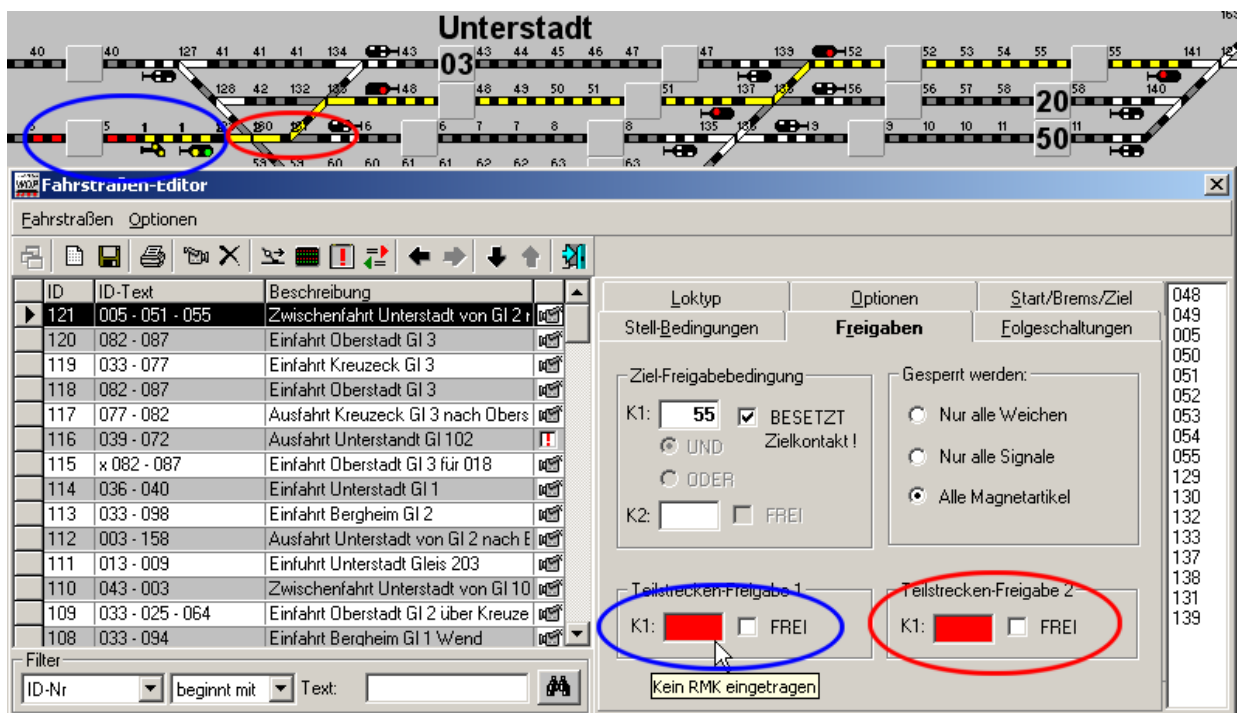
Unterstadt

40 40 127 41 41 41 134 43 03 43 44 45 46 47 47 139 52 52 53 54 55 55 141

128 42 132 48 48 49 50 51 51 137 56 56 57 58 20 58 140

5 5 1 1 130 6 6 7 7 8 8 135 9 9 10 10 11 50 11

53 53 60 60 61 61 62 62 63 63

Fahrstraßen-Editor

Fahrstraßen Optionen

| ID | ID-Text | Beschreibung |
|---|---|---|
| 121 | 005 - 051 - 055 | Zwischenfahrt Unterstadt von Gl 2 n |
| 120 | 082 - 087 | Einfahrt Oberstadt Gl 3 |
| 119 | 033 - 077 | Einfahrt Kreuzeck Gl 3 |
| 118 | 082 - 087 | Einfahrt Oberstadt Gl 3 |
| 117 | 077 - 082 | Ausfahrt Kreuzeck Gl 3 nach Obers |
| 116 | 039 - 072 | Einfahrt Unterstandt Gl 102 |
| 115 | x 082 - 087 | Einfahrt Oberstadt Gl 3 für 018 |
| 114 | 036 - 040 | Einfahrt Unterstadt Gl 1 |
| 113 | 033 - 098 | Einfahrt Bergheim Gl 2 |
| 112 | 003 - 158 | Ausfahrt Unterstadt von Gl 2 nach E |
| 111 | 013 - 009 | Einfuhrt Unterstadt Gleis 203 |
| 110 | 043 - 003 | Zwischenfahrt Unterstadt von Gl 10 |
| 109 | 033 - 025 - 064 | Einfahrt Oberstadt Gl 2 über Kreuze |
| 108 | 033 - 094 | Einfahrt Bergheim Gl 1 Wend |

Filter
ID-Nr beginnt mit Text:

Loktyp Optionen Start/Brems/Ziel
Stell-Bedingungen Freigaben Folgeschaltungen

Ziel-Freigabebedingung
K1: 55 BESETZT Zielkontakt !
UND
ODER
K2: FREI

Gesperrt werden:
Nur alle Weichen
Nur alle Signale
Alle Magnetartikel

Teilstrecken-Freigabe 1
K1: FREI

Teilstrecken-Freigabe 2
K1: FREI

Kein RMK eingetragen

048
049
005
050
051
052
053
054
055
129
130
132
133
137
138
131
139